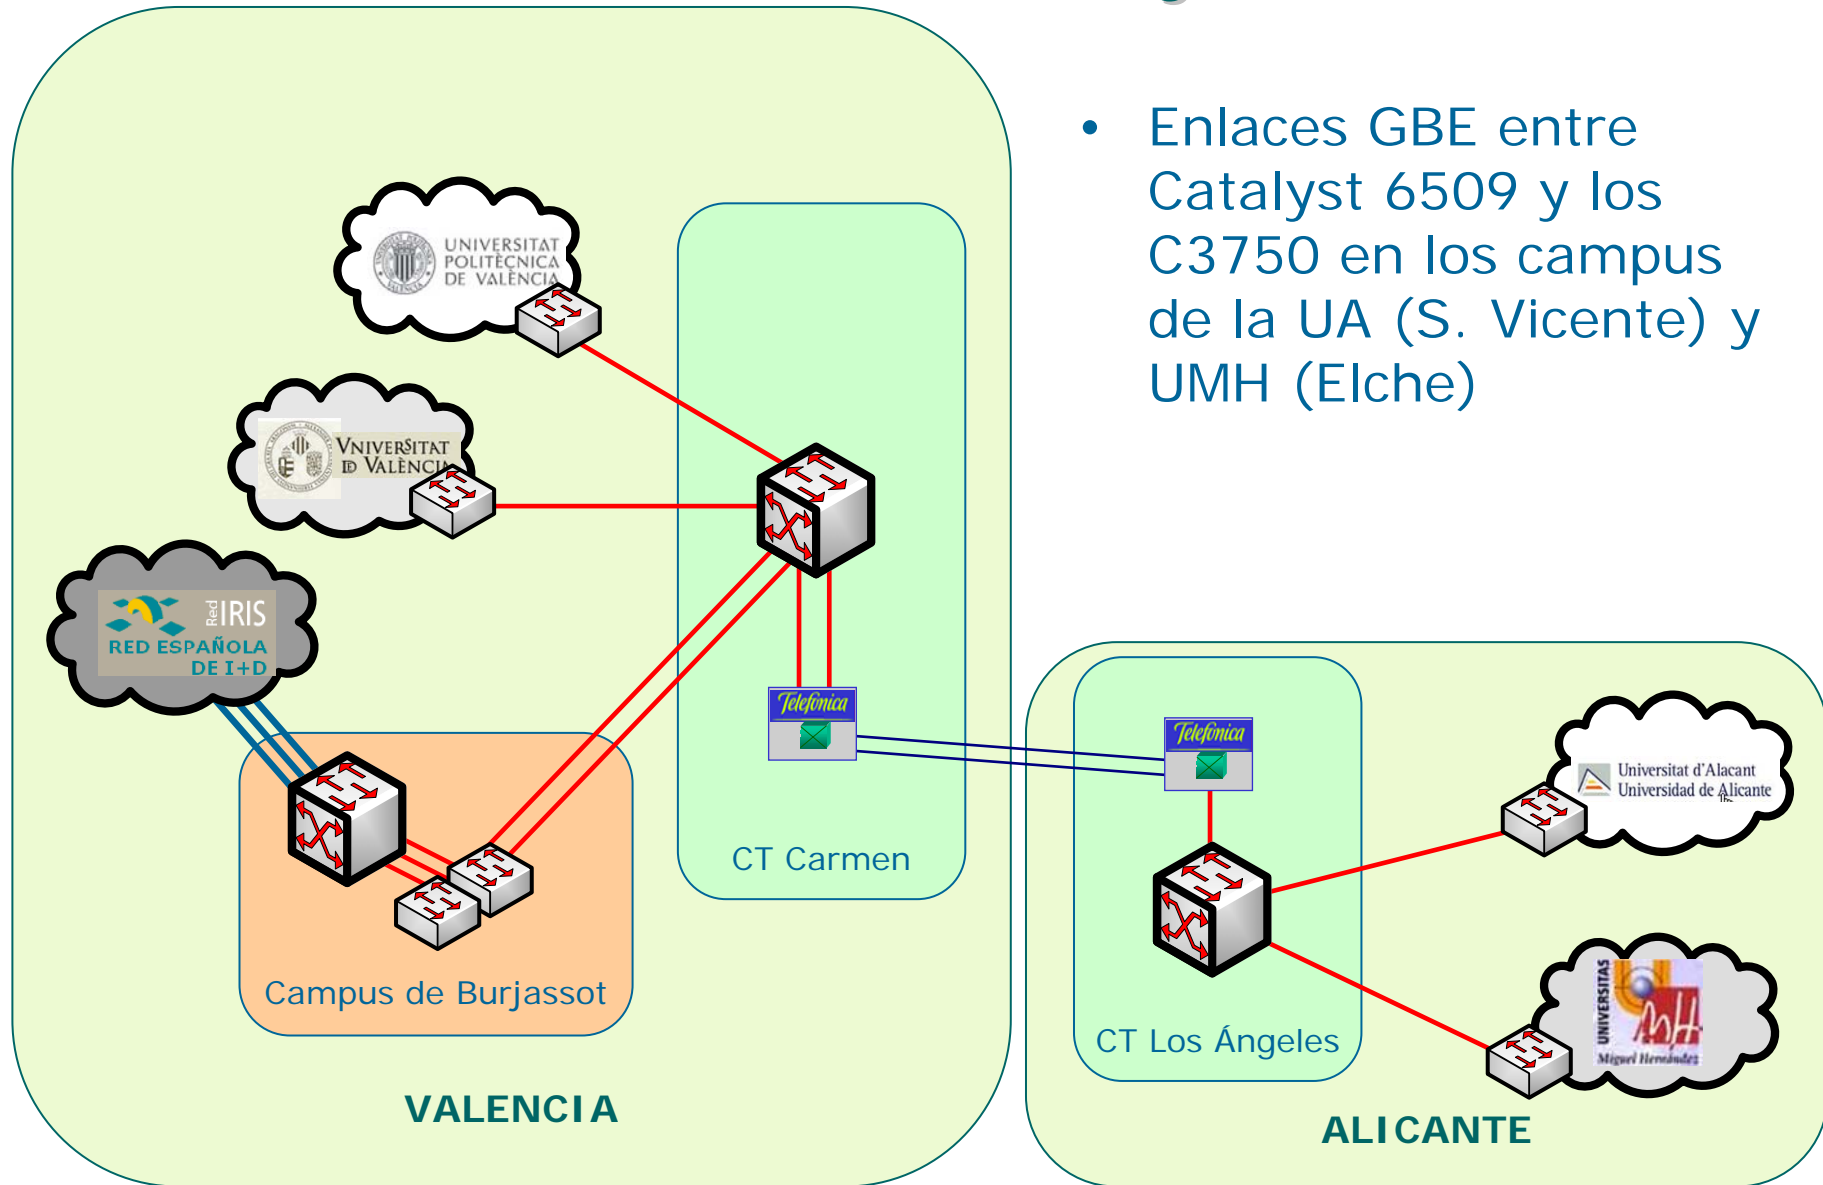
• Enlaces GBE entre Catalyst 6509 y los C3750 en los campus de la UA (S. Vicente) y UMH (Elche)

UNIVERSITAT POLITÈCNICA DE VALÈNCIA

VNIVERSITAT D VALÈNCIA

Red IRIS
RED ESPAÑOLA DE I+D

Telefónica

Telefónica

CT Carmen

Campus de Burjassot

VALENCIA

Universitat d'Alacant
Universidad de Alicante

UNIVERSITAS
Miguel Hernández

CT Los Ángeles

ALICANTE